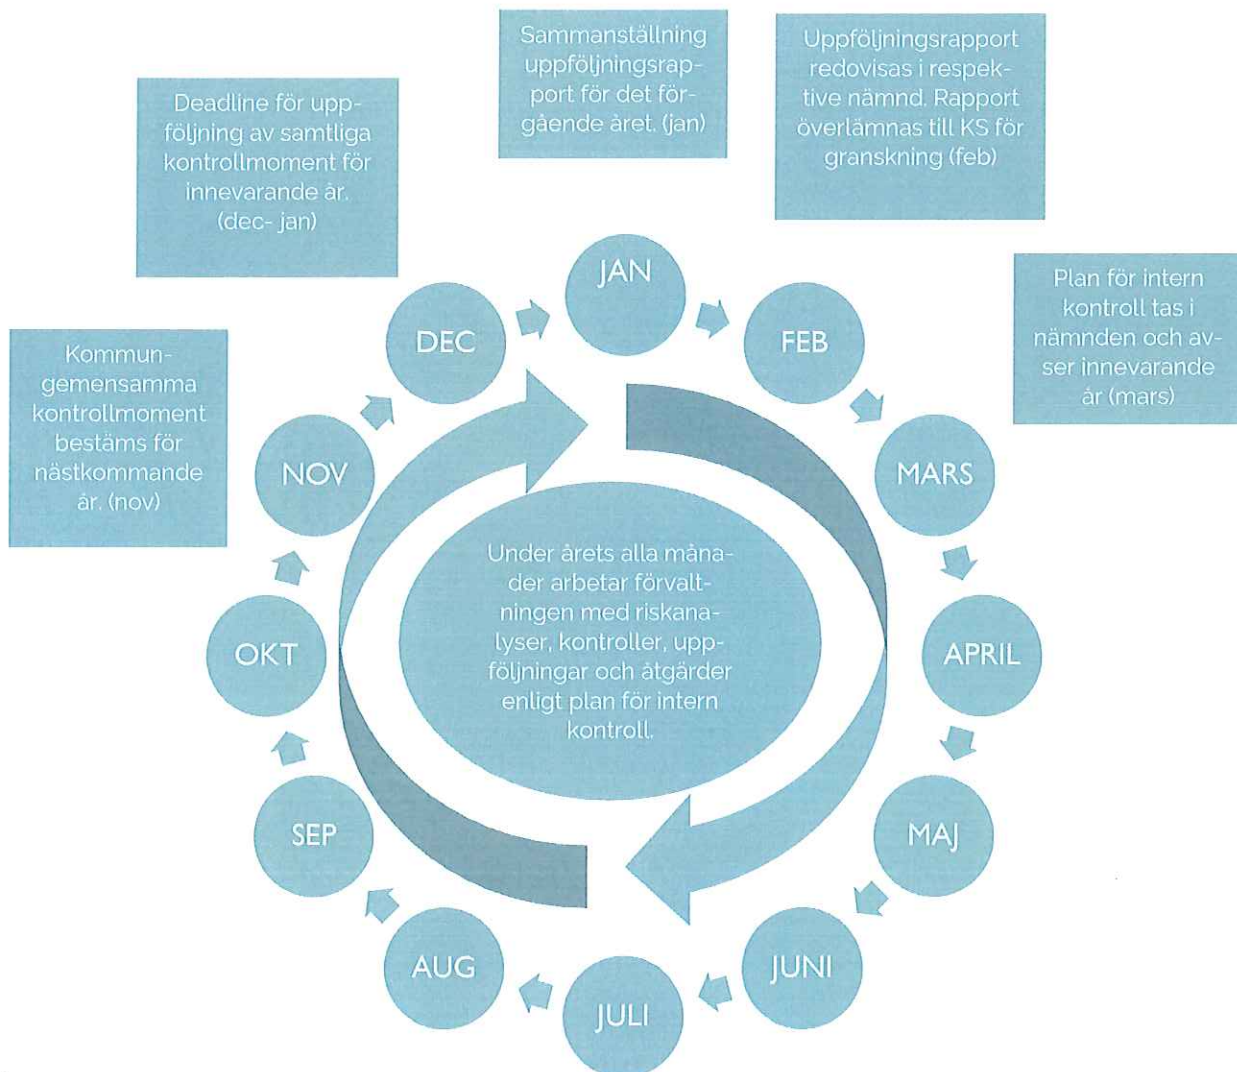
Sammanställning uppföljningsrapport för det föregående året. (jan)

Uppföljningsrapport redovisas i respektive nämnd. Rapport överlämnas till KS för granskning (feb)

Deadline för uppföljning av samtliga kontrollmoment för innevarande år. (dec- jan)

Plan för intern kontroll tas i nämnden och avser innevarande år (mars)

Kommungemensamma kontrollmoment bestäms för nästkommande år. (nov)

JAN

FEB

MARS

APRIL

MAJ

JUNI

JULI

AUG

SEP

OKT

NOV

DEC

Under årets alla månader arbetar förvaltningen med riskanalyser, kontroller, uppföljningar och åtgärder enligt plan för intern kontroll.